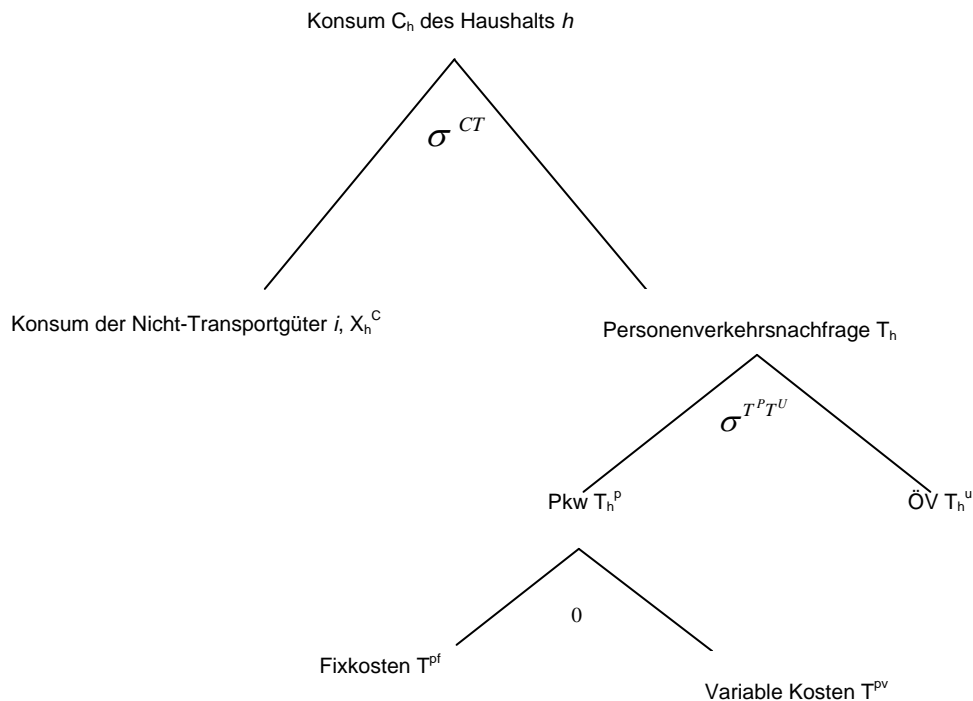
Konsum $C_h$ des Haushalts *h*

$\sigma^{CT}$

Konsum der Nicht-Transportgüter *i*, $X_h^C$

Personenverkehrsnachfrage $T_h$

$\sigma^{T^P T^U}$

Pkw $T_h^p$

ÖV $T_h^u$

0

Fixkosten $T^{pf}$

Variable Kosten $T^{pv}$